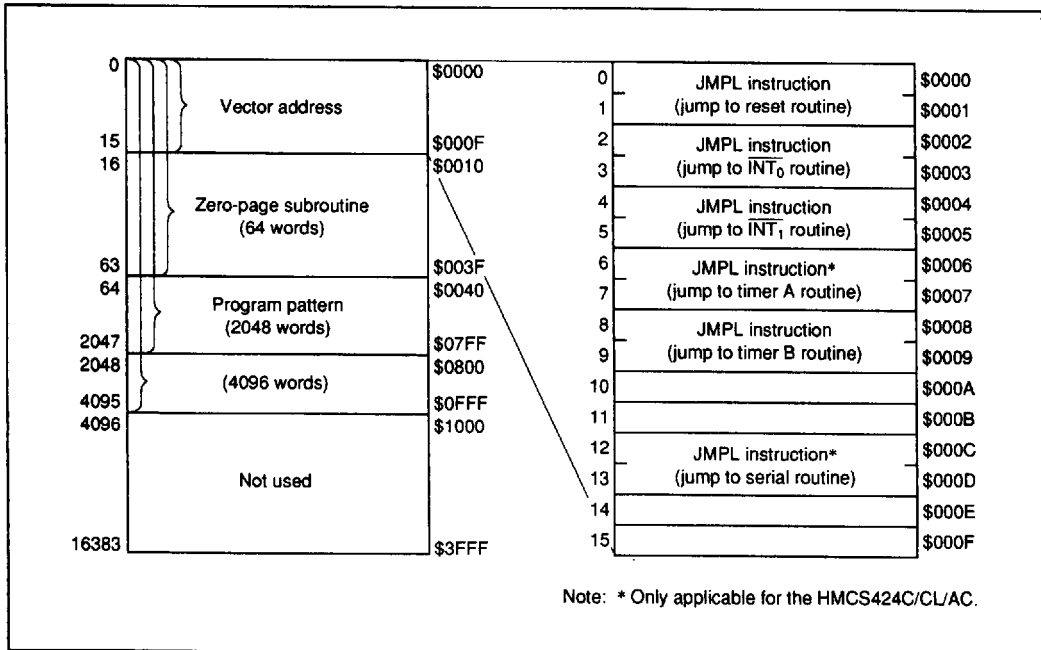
0 Vector address $0000
15 $000F
16 $0010
Zero-page subroutine (64 words)
63 $003F
64 $0040
Program pattern (2048 words)
2047 $07FF
2048 $0800
(4096 words)
4095 $0FFF
4096 $1000
Not used
16383 $3FFF

| | | |
|---|---|---|
| 0 | JMPL instruction | $0000 |
| 1 | (jump to reset routine) | $0001 |
| 2 | JMPL instruction | $0002 |
| 3 | (jump to $\overline{INT_0}$ routine) | $0003 |
| 4 | JMPL instruction | $0004 |
| 5 | (jump to $\overline{INT_1}$ routine) | $0005 |
| 6 | JMPL instruction* | $0006 |
| 7 | (jump to timer A routine) | $0007 |
| 8 | JMPL instruction | $0008 |
| 9 | (jump to timer B routine) | $0009 |
| 10 | | $000A |
| 11 | | $000B |
| 12 | JMPL instruction* | $000C |
| 13 | (jump to serial routine) | $000D |
| 14 | | $000E |
| 15 | | $000F |

Note: * Only applicable for the HMCS424C/CL/AC.